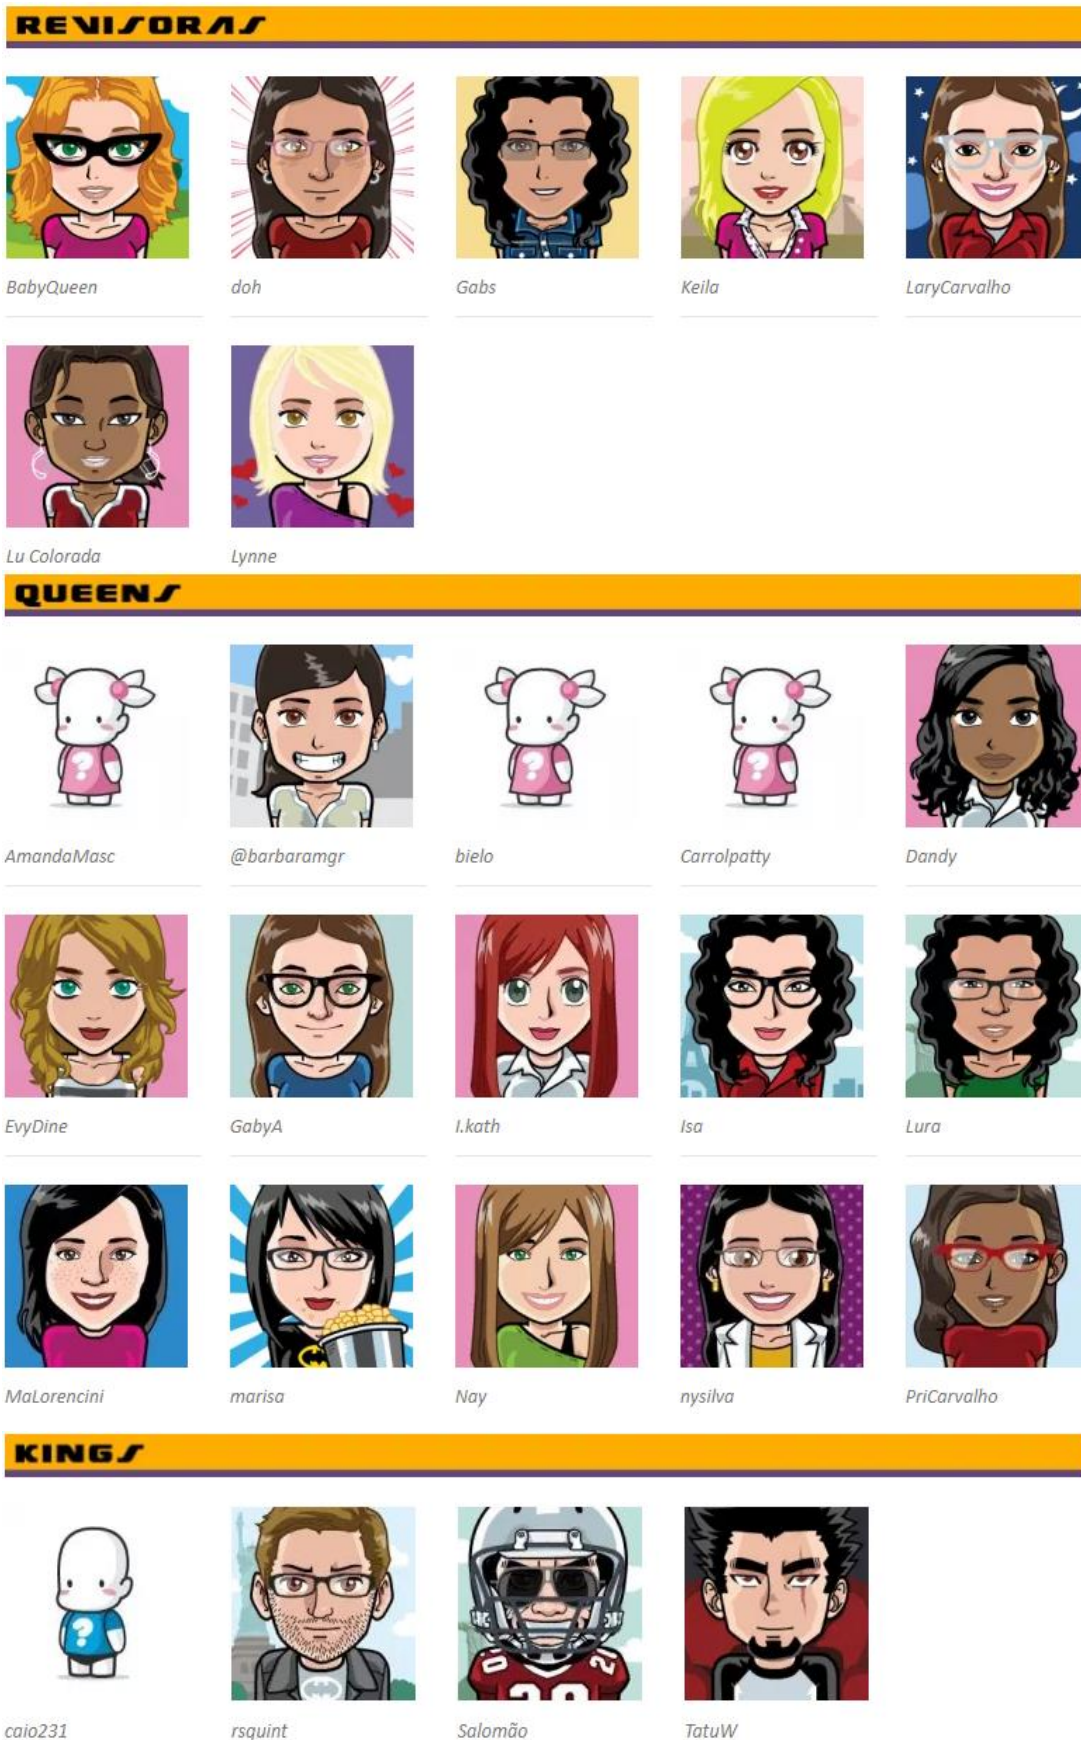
REVISORAS

BabyQueen
doh
Gabs
Keila
LaryCarvalho
Lu Colorada
Lynne

QUEENS

AmandaMasc
@barbaramgr
bielo
Carrolpatty
Dandy
EvyDine
GabyA
I.kath
Isa
Lura
MaLorencini
marisa
Nay
nysilva
PriCarvalho

KINGS

caio231
rsquint
Salomão
TatuW